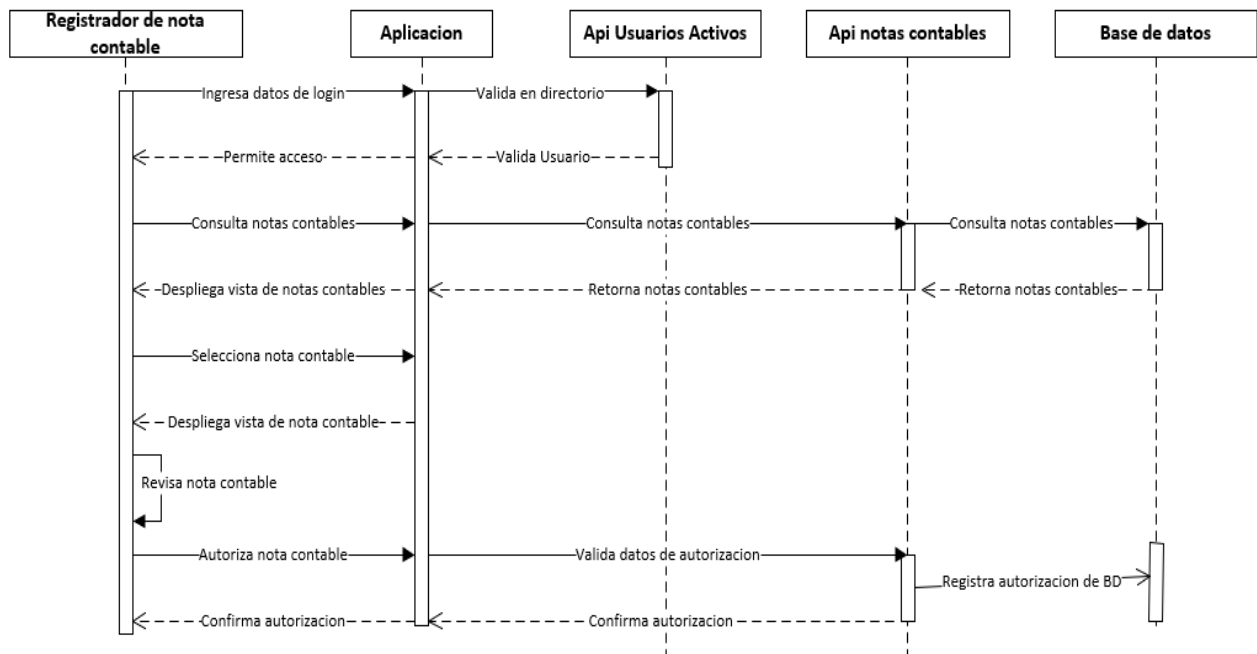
Registrador de nota contable

Aplicacion

Api Usuarios Activos

Api notas contables

Base de datos

Ingresa datos de login

Valida en directorio

Permite acceso

Valida Usuario

Consulta notas contables

Consulta notas contables

Consulta notas contables

Despliega vista de notas contables

Retorna notas contables

Retorna notas contables

Selecciona nota contable

Despliega vista de nota contable

Revisa nota contable

Autoriza nota contable

Valida datos de autorizacion

Registra autorizacion de BD

Confirma autorizacion

Confirma autorizacion